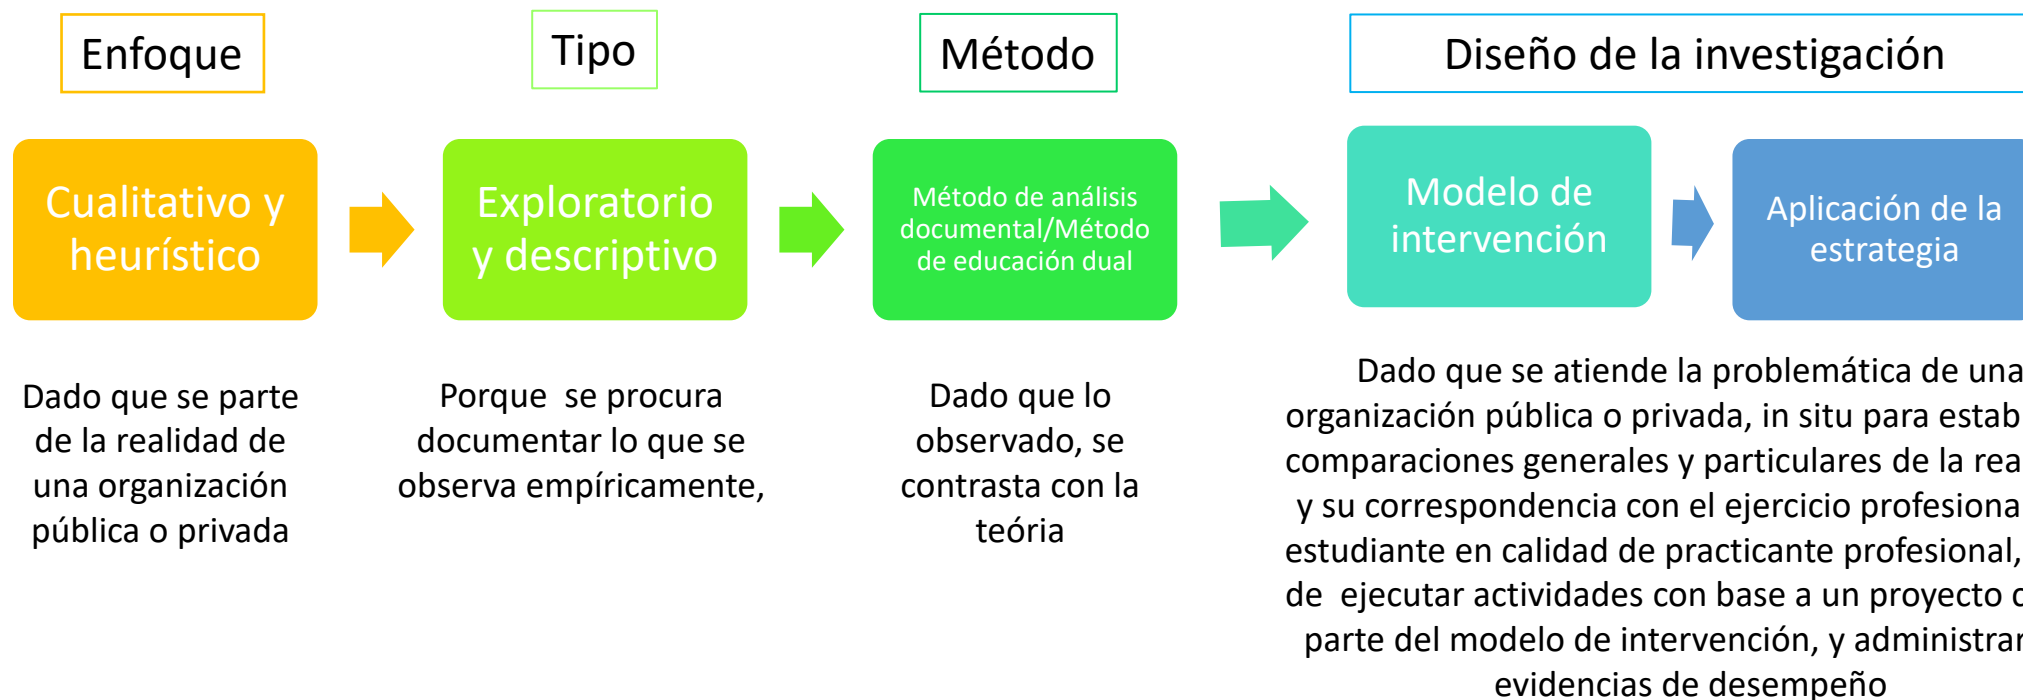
Enfoque

Tipo

Método

Diseño de la investigación

Cualitativo y heurístico

Exploratorio y descriptivo

Método de análisis documental/Método de educación dual

Modelo de intervención

Aplicación de la estrategia

Dado que se parte de la realidad de una organización pública o privada

Porque se procura documentar lo que se observa empíricamente,

Dado que lo observado, se contrasta con la teória

Dado que se atiende la problemática de una organización pública o privada, in situ para estab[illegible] comparaciones generales y particulares de la rea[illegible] y su correspondencia con el ejercicio profesiona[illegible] estudiante en calidad de practicante profesional, de ejecutar actividades con base a un proyecto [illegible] parte del modelo de intervención, y administrar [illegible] evidencias de desempeño